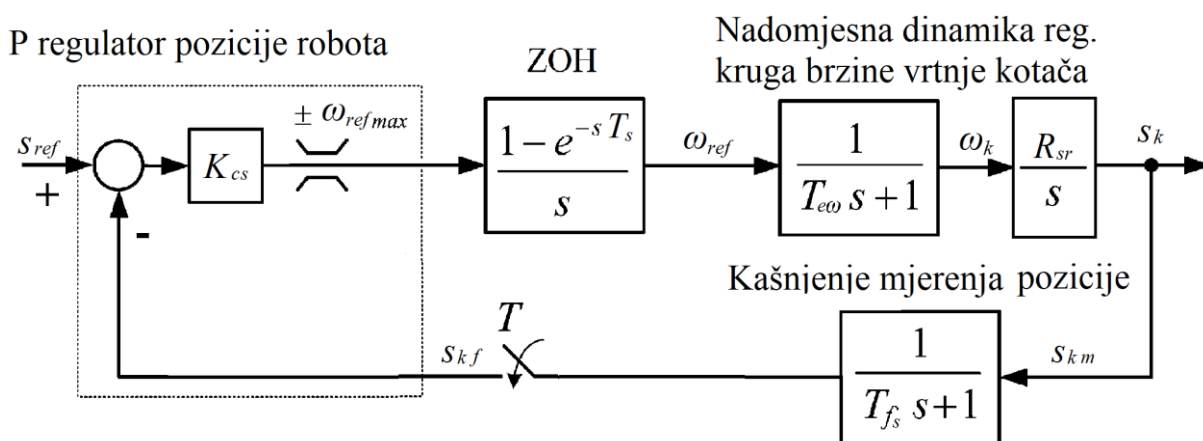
P regulator pozicije robota

ZOH

Nadomjesna dinamika reg. kruga brzine vrtnje kotača

$s_{ref}$

+

-

$K_{cs}$

$\pm\ \omega_{ref\,max}$

$\frac{1-e^{-s\,T_s}}{s}$

$\omega_{ref}$

$\frac{1}{T_{e\omega}\,s+1}$

$\omega_k$

$\frac{R_{sr}}{s}$

$s_k$

Kašnjenje mjerenja pozicije

$T$

$s_{kf}$

$\frac{1}{T_{fs}\,s+1}$

$s_{km}$